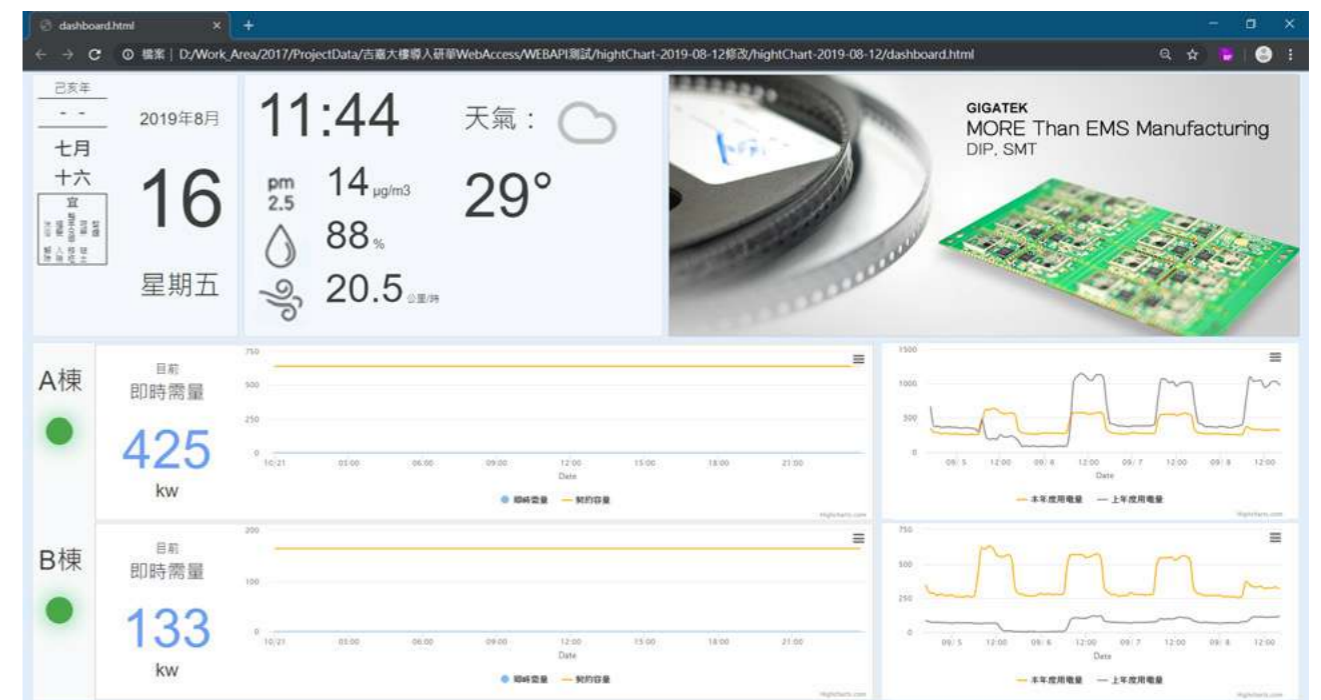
dashboard.html ×

檔案 | D:/Work_Area/2017/ProjectData/吉嘉大樓導入研華WebAccess/WEBAPI測試/hightChart-2019-08-12修改/hightChart-2019-08-12/dashboard.html

己亥年
- -
七月
十六
宜
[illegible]

2019年8月
16
星期五

11:44
天氣：
pm 2.5 14 μg/m3
29°
88 %
20.5 公里/時

GIGATEK
MORE Than EMS Manufacturing
DIP, SMT

A棟
目前
即時需量
425
kw

750
500
250
0
10/21 03:00 06:00 09:00 12:00 15:00 18:00 21:00
Date
● 即時需量 — 契約容量
Highcharts.com

1500
1000
500
0
09/5 12:00 09/6 12:00 09/7 12:00 09/8 12:00
Date
— 本年度用電量 — 上年度用電量
Highcharts.com

B棟
目前
即時需量
133
kw

200
100
0
10/21 03:00 06:00 09:00 12:00 15:00 18:00 21:00
Date
● 即時需量 — 契約容量
Highcharts.com

750
500
250
0
09/5 12:00 09/6 12:00 09/7 12:00 09/8 12:00
Date
— 本年度用電量 — 上年度用電量
Highcharts.com